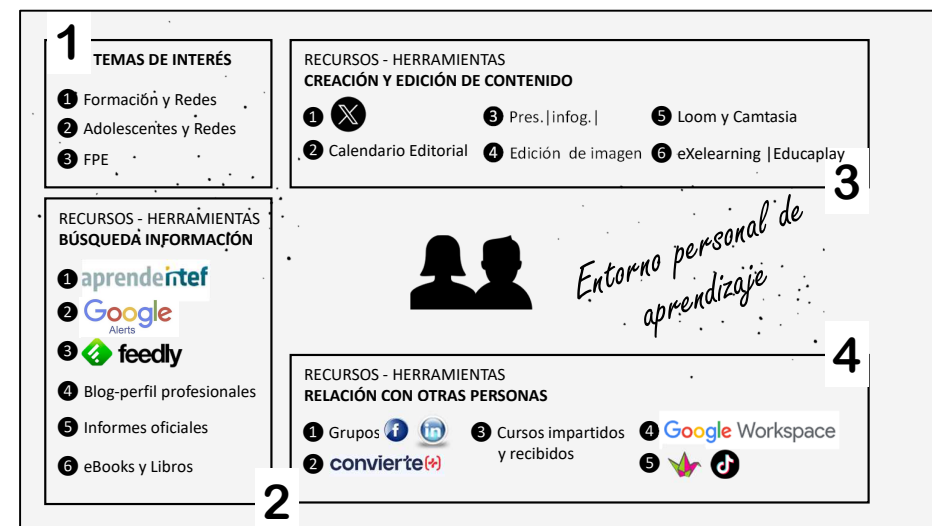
1 TEMAS DE INTERÉS

1 Formación y Redes
2 Adolescentes y Redes
3 FPE

RECURSOS - HERRAMIENTAS
CREACIÓN Y EDICIÓN DE CONTENIDO

1 X
2 Calendario Editorial
3 Pres.|infog.|
4 Edición de imagen
5 Loom y Camtasia
6 eXelearning |Educaplay

3

RECURSOS - HERRAMIENTAS
BÚSQUEDA INFORMACIÓN

1 aprendeintef
2 Google Alerts
3 feedly
4 Blog-perfil profesionales
5 Informes oficiales
6 eBooks y Libros

Entorno personal de aprendizaje

4

RECURSOS - HERRAMIENTAS
RELACIÓN CON OTRAS PERSONAS

1 Grupos
2 convierte(+)
3 Cursos impartidos y recibidos
4 Google Workspace
5

2